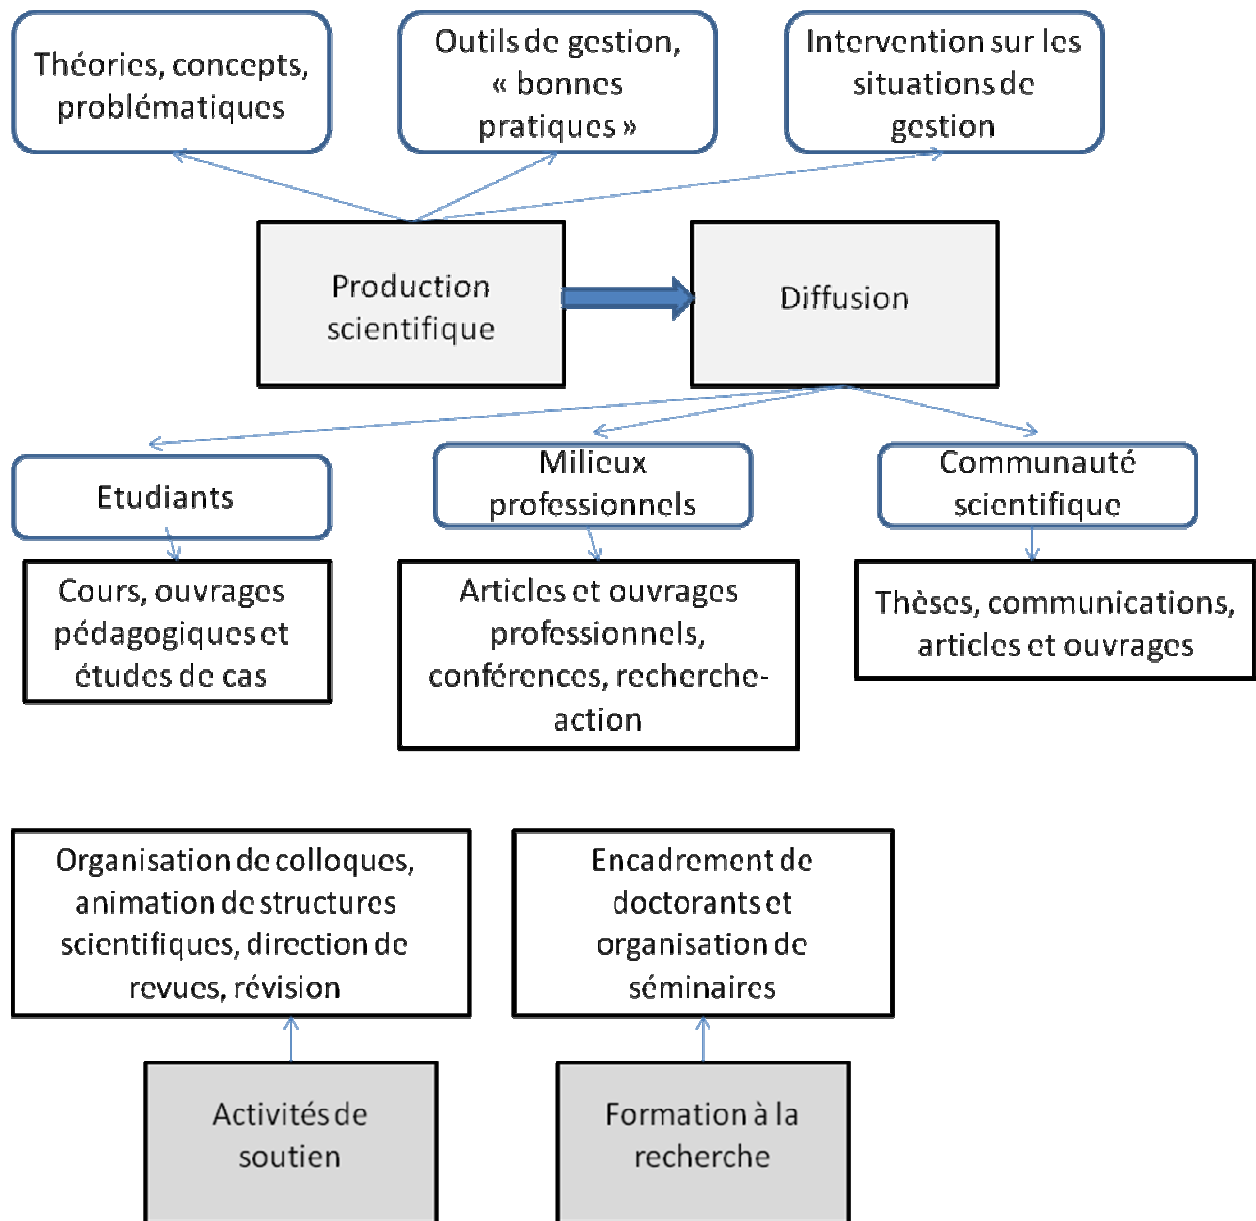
Théories, concepts, problématiques

Outils de gestion, « bonnes pratiques »

Intervention sur les situations de gestion

Production scientifique

Diffusion

Etudiants

Milieux professionnels

Communauté scientifique

Cours, ouvrages pédagogiques et études de cas

Articles et ouvrages professionnels, conférences, recherche-action

Thèses, communications, articles et ouvrages

Organisation de colloques, animation de structures scientifiques, direction de revues, révision

Encadrement de doctorants et organisation de séminaires

Activités de soutien

Formation à la recherche